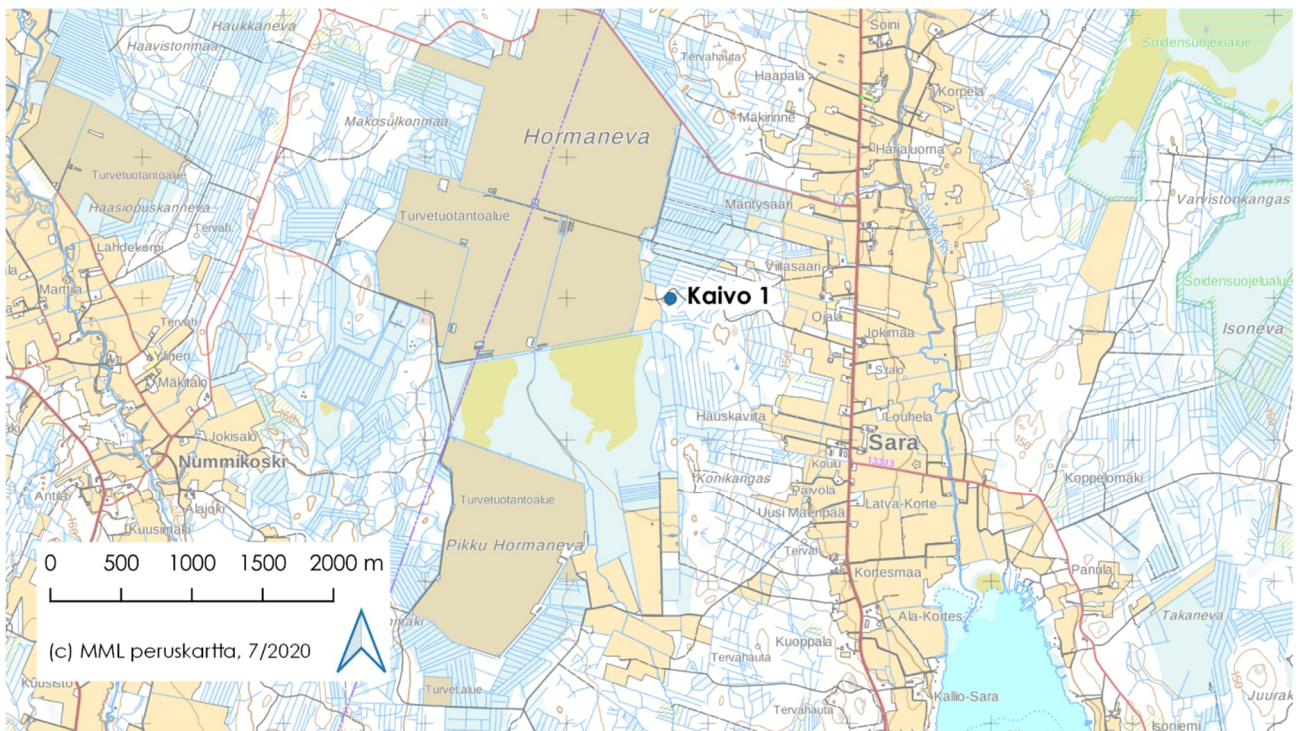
Haukkaneva
Haavistonmaa
Soini
Soidensuojelualue
Tervahauta
Haapala
Korpela
Makosulkonmaa
Mäkinne
Hormaneva
Harjaluoma
Turvetuotantoalue
Haasiouskanneva
Tervah
Mäntysaari
Varvistonkangas
Turvetuotantoalue
Lähdekorpi
Viitasaari
Soidensuojelualue
Marttila
Kaivo 1
Ojala
Isoneva
Tervah
Jokimaa
Ylinen
Mäkitalo
Salo
Hauskaviita
Louhela
Jokisalo
Sara
Nummikoski
Koulu
13303
Konikangas
Koppelomäki
Paavola
Antila
Alajoki
Turvetuotantoalue
Uusi Maenpää
Latva-Korte
Kuusimäki
Tervah
Pikku Hormaneva
Panula
Kortesmaa
Ala-Kortes
Takaneva
Kuoppala
Tervahauta
Turvetalue
Kallio-Sara
Juurak
Tervahauta
Isoniemi
Kuusisto
150
0 500 1000 1500 2000 m
(c) MML peruskartta, 7/2020